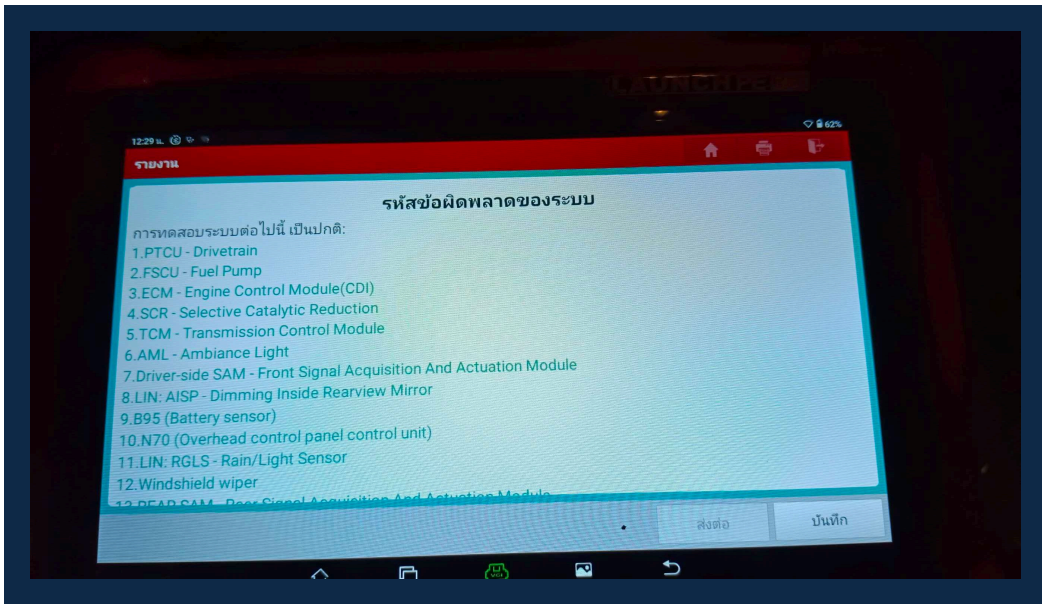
LAUNCH

12:29 น.

62%

รายงาน

รหัสข้อผิดพลาดของระบบ

การทดสอบระบบต่อไปนี้ เป็นปกติ:

1.PTCU - Drivetrain
2.FSCU - Fuel Pump
3.ECM - Engine Control Module(CDI)
4.SCR - Selective Catalytic Reduction
5.TCM - Transmission Control Module
6.AML - Ambiance Light
7.Driver-side SAM - Front Signal Acquisition And Actuation Module
8.LIN: AISP - Dimming Inside Rearview Mirror
9.B95 (Battery sensor)
10.N70 (Overhead control panel control unit)
11.LIN: RGLS - Rain/Light Sensor
12.Windshield wiper
13.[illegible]

ส่งต่อ

บันทึก